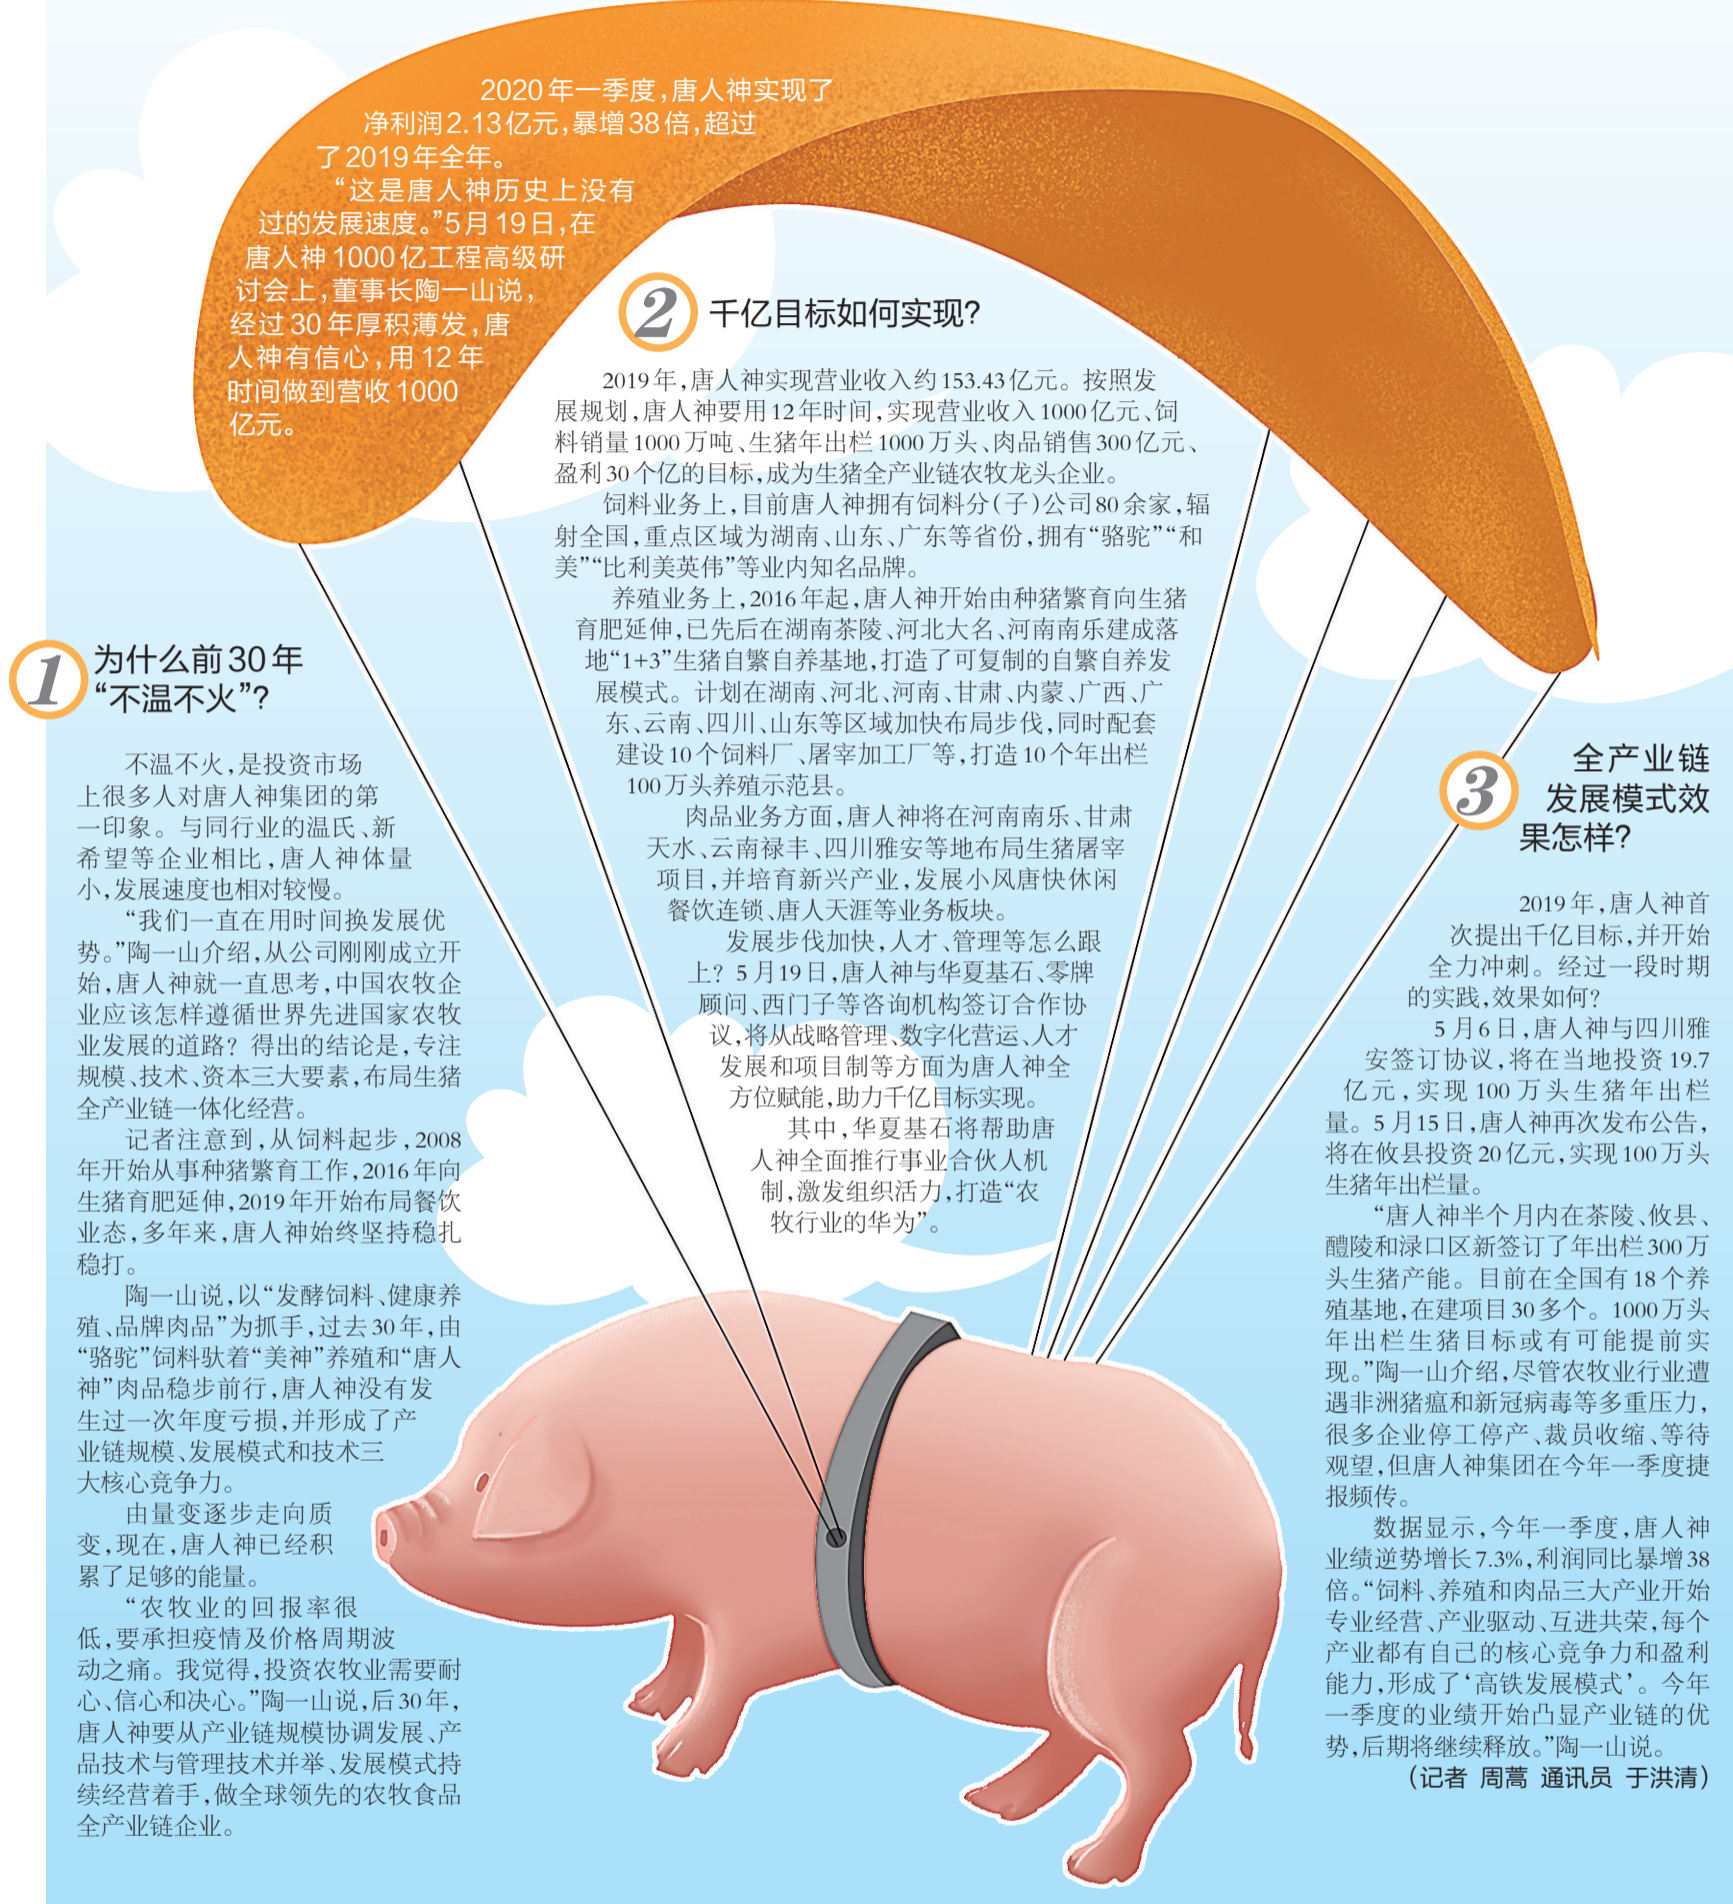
2020年一季度，唐人神实现了净利润2.13亿元，暴增38倍，超过了2019年全年。

“这是唐人神历史上没有过的发展速度。”5月19日，在唐人神1000亿工程高级研讨会上，董事长陶一山说，经过30年厚积薄发，唐人神有信心，用12年时间做到营收1000亿元。

2 千亿目标如何实现？

2019年，唐人神实现营业收入约153.43亿元。按照发展规划，唐人神要用12年时间，实现营业收入1000亿元、饲料销量1000万吨、生猪年出栏1000万头、肉品销售300亿元、盈利30个亿的目标，成为生猪全产业链农牧龙头企业。

饲料业务上，目前唐人神拥有饲料分（子）公司80余家，辐射全国，重点区域为湖南、山东、广东等省份，拥有“骆驼”“和美”“比利美英伟”等业内知名品牌。

养殖业务上，2016年起，唐人神开始由种猪繁育向生猪育肥延伸，已先后在湖南茶陵、河北大名、河南南乐建成落地“1+3”生猪自繁自养基地，打造了可复制的自繁自养发展模式。计划在湖南、河北、河南、甘肃、内蒙、广西、广东、云南、四川、山东等区域加快布局步伐，同时配套建设10个饲料厂、屠宰加工厂等，打造10个年出栏100万头养殖示范县。

肉品业务方面，唐人神将在河南南乐、甘肃天水、云南禄丰、四川雅安等地布局生猪屠宰项目，并培育新兴产业，发展小风唐快休闲餐饮连锁、唐人天涯等业务板块。

发展步伐加快，人才、管理等怎么跟上？5月19日，唐人神与华夏基石、零牌顾问、西门子等咨询机构签订合作协议，将从战略管理、数字化营运、人才发展和项目制等方面为唐人神全方位赋能，助力千亿目标实现。

其中，华夏基石将帮助唐人神全面推行事业合伙人机制，激发组织活力，打造“农牧行业的华为”。

1 为什么前30年“不温不火”？

不温不火，是投资市场上很多人对唐人神集团的第一印象。与同行业的温氏、新希望等企业相比，唐人神体量小，发展速度也相对较慢。

“我们一直在用时间换发展优势。”陶一山介绍，从公司刚刚成立开始，唐人神就一直思考，中国农牧企业应该怎样遵循世界先进国家农牧业发展的道路？得出的结论是，专注规模、技术、资本三大要素，布局生猪全产业链一体化经营。

记者注意到，从饲料起步，2008年开始从事种猪繁育工作，2016年向生猪育肥延伸，2019年开始布局餐饮业态，多年来，唐人神始终坚持稳扎稳打。

陶一山说，以“发酵饲料、健康养殖、品牌肉品”为抓手，过去30年，由“骆驼”饲料驮着“美神”养殖和“唐人神”肉品稳步前行，唐人神没有发生过一次年度亏损，并形成了产业链规模、发展模式和技术三大核心竞争力。

由量变逐步走向质变，现在，唐人神已经积累了足够的能量。

“农牧业的回报率很低，要承担疫情及价格周期波动之痛。我觉得，投资农牧业需要耐心、信心和决心。”陶一山说，后30年，唐人神要从产业链规模协调发展、产品技术与管理技术并举、发展模式持续经营着手，做全球领先的农牧食品全产业链企业。

3 全产业链发展模式效果怎样？

2019年，唐人神首次提出千亿目标，并开始全力冲刺。经过一段时期的实践，效果如何？

5月6日，唐人神与四川雅安签订协议，将在当地投资19.7亿元，实现100万头生猪年出栏量。5月15日，唐人神再次发布公告，将在攸县投资20亿元，实现100万头生猪年出栏量。

“唐人神半个月内在茶陵、攸县、醴陵和渌口区新签订了年出栏300万头生猪产能。目前在全国有18个养殖基地，在建项目30多个。1000万头年出栏生猪目标或有可能提前实现。”陶一山介绍，尽管农牧业行业遭遇非洲猪瘟和新冠病毒等多重压力，很多企业停工停产、裁员收缩、等待观望，但唐人神集团在今年一季度捷报频传。

数据显示，今年一季度，唐人神业绩逆势增长7.3%，利润同比暴增38倍。“饲料、养殖和肉品三大产业开始专业经营、产业驱动、互进共荣，每个产业都有自己的核心竞争力和盈利能力，形成了‘高铁发展模式’。今年一季度的业绩开始凸显产业链的优势，后期将继续释放。”陶一山说。

（记者 周蒿 通讯员 于洪清）